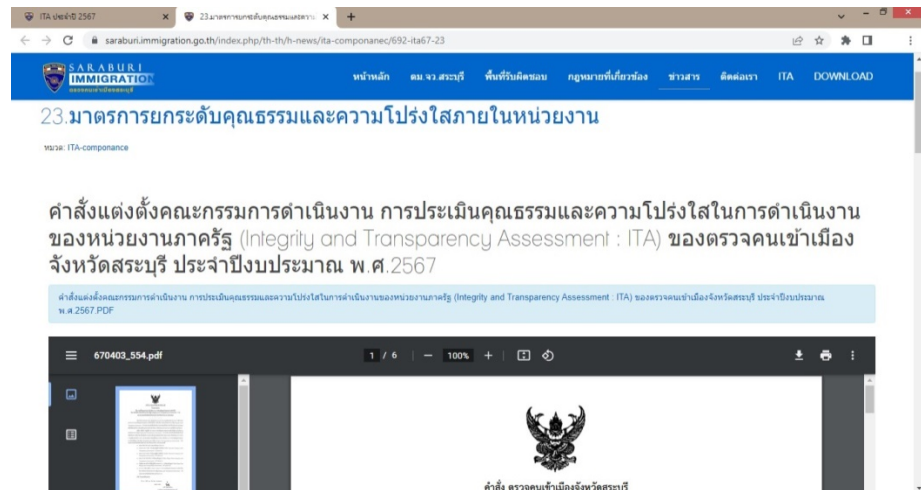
ITA ประจำปี 2567
23.มาตรการยกระดับคุณธรรมและควา
saraburi.immigration.go.th/index.php/th-th/h-news/ita-componanec/692-ita67-23

SARABURI IMMIGRATION

หน้าหลัก ตม.จว.สระบุรี พื้นที่รับผิดชอบ กฎหมายที่เกี่ยวข้อง ข่าวสาร ติดต่อเรา ITA DOWNLOAD

23.มาตรการยกระดับคุณธรรมและความโปร่งใสภายในหน่วยงาน

หมวด: ITA-componance

คำสั่งแต่งตั้งคณะกรรมการดำเนินงาน การประเมินคุณธรรมและความโปร่งใสในการดำเนินงานของหน่วยงานภาครัฐ (Integrity and Transparency Assessment : ITA) ของตรวจคนเข้าเมืองจังหวัดสระบุรี ประจำปีงบประมาณ พ.ศ.2567

คำสั่งแต่งตั้งคณะกรรมการดำเนินงาน การประเมินคุณธรรมและความโปร่งใสในการดำเนินงานของหน่วยงานภาครัฐ (Integrity and Transparency Assessment : ITA) ของตรวจคนเข้าเมืองจังหวัดสระบุรี ประจำปีงบประมาณ พ.ศ.2567.PDF

670403_554.pdf 1 / 6 100%

คำสั่ง ตรวจคนเข้าเมืองจังหวัดสระบุรี